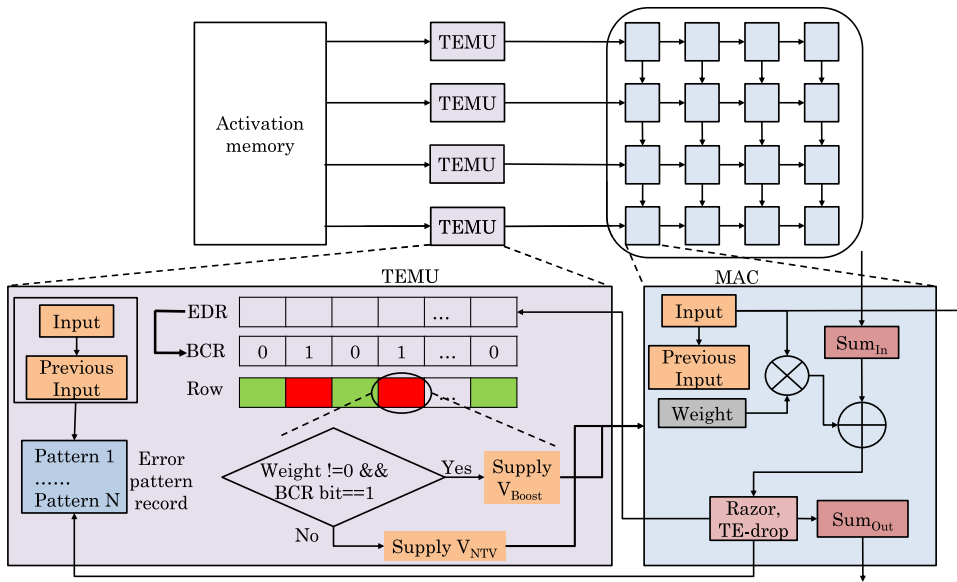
Activation memory

TEMU

TEMU

TEMU

TEMU

TEMU

MAC

Input

Previous Input

Pattern 1
......
Pattern N

Error pattern record

EDR

BCR

| 0 | 1 | 0 | 1 | ... | 0 |
|---|---|---|---|---|---|

...

Row

Weight !=0 && BCR bit==1

Yes

No

Supply $V_{Boost}$

Supply $V_{NTV}$

Input

Previous Input

Weight

$Sum_{In}$

Razor, TE-drop

$Sum_{Out}$